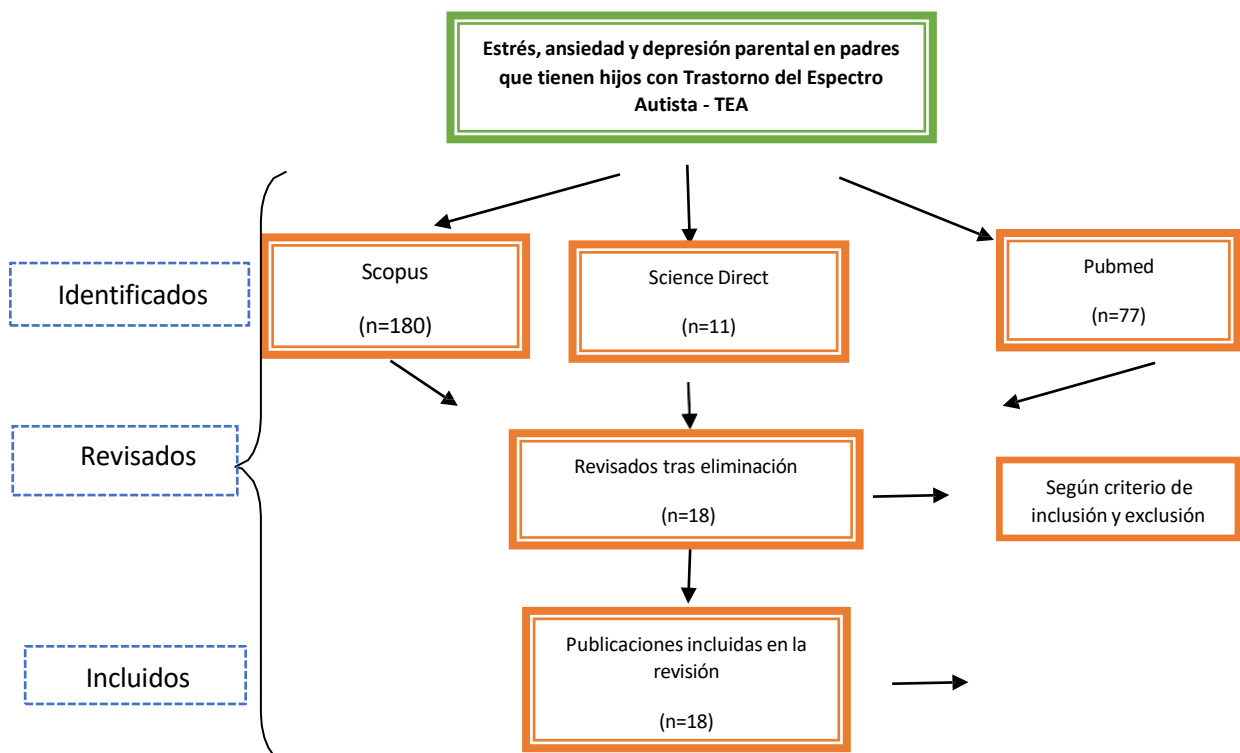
Estrés, ansiedad y depresión parental en padres que tienen hijos con Trastorno del Espectro Autista - TEA

Identificados

Scopus

(n=180)

Science Direct

(n=11)

Pubmed

(n=77)

Revisados

Revisados tras eliminación

(n=18)

Según criterio de inclusión y exclusión

Incluidos

Publicaciones incluidas en la revisión

(n=18)